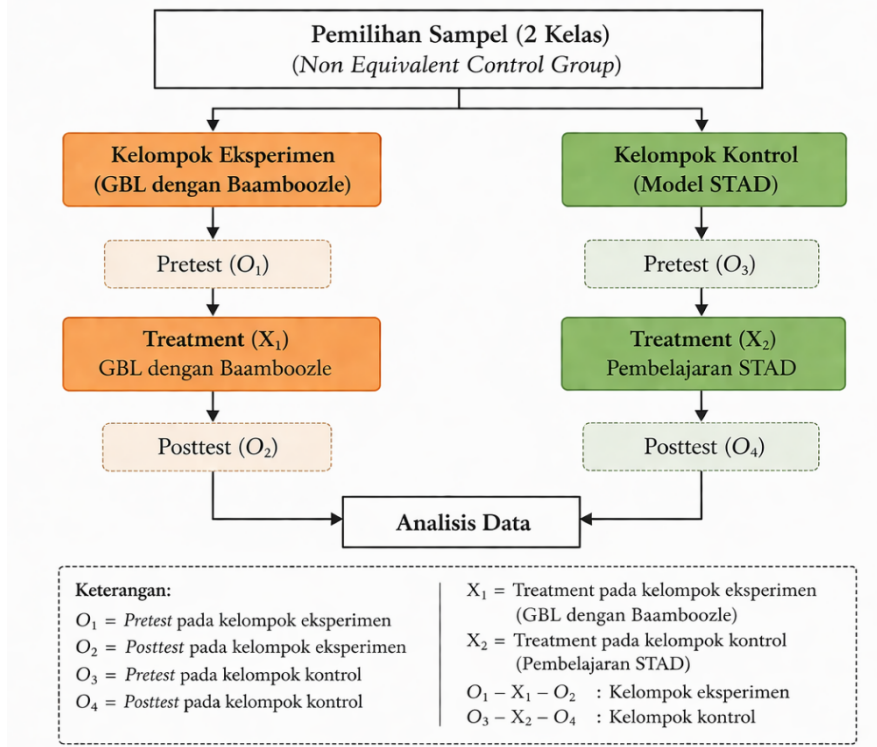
Pemilihan Sampel (2 Kelas)
(Non Equivalent Control Group)

Kelompok Eksperimen
(GBL dengan Baamboozle)

Pretest ($O_1$)

Treatment ($X_1$)
GBL dengan Baamboozle

Posttest ($O_2$)

Kelompok Kontrol
(Model STAD)

Pretest ($O_3$)

Treatment ($X_2$)
Pembelajaran STAD

Posttest ($O_4$)

Analisis Data

Keterangan:
$O_1$ = Pretest pada kelompok eksperimen
$O_2$ = Posttest pada kelompok eksperimen
$O_3$ = Pretest pada kelompok kontrol
$O_4$ = Posttest pada kelompok kontrol

$X_1$ = Treatment pada kelompok eksperimen (GBL dengan Baamboozle)
$X_2$ = Treatment pada kelompok kontrol (Pembelajaran STAD)
$O_1 - X_1 - O_2$ : Kelompok eksperimen
$O_3 - X_2 - O_4$ : Kelompok kontrol